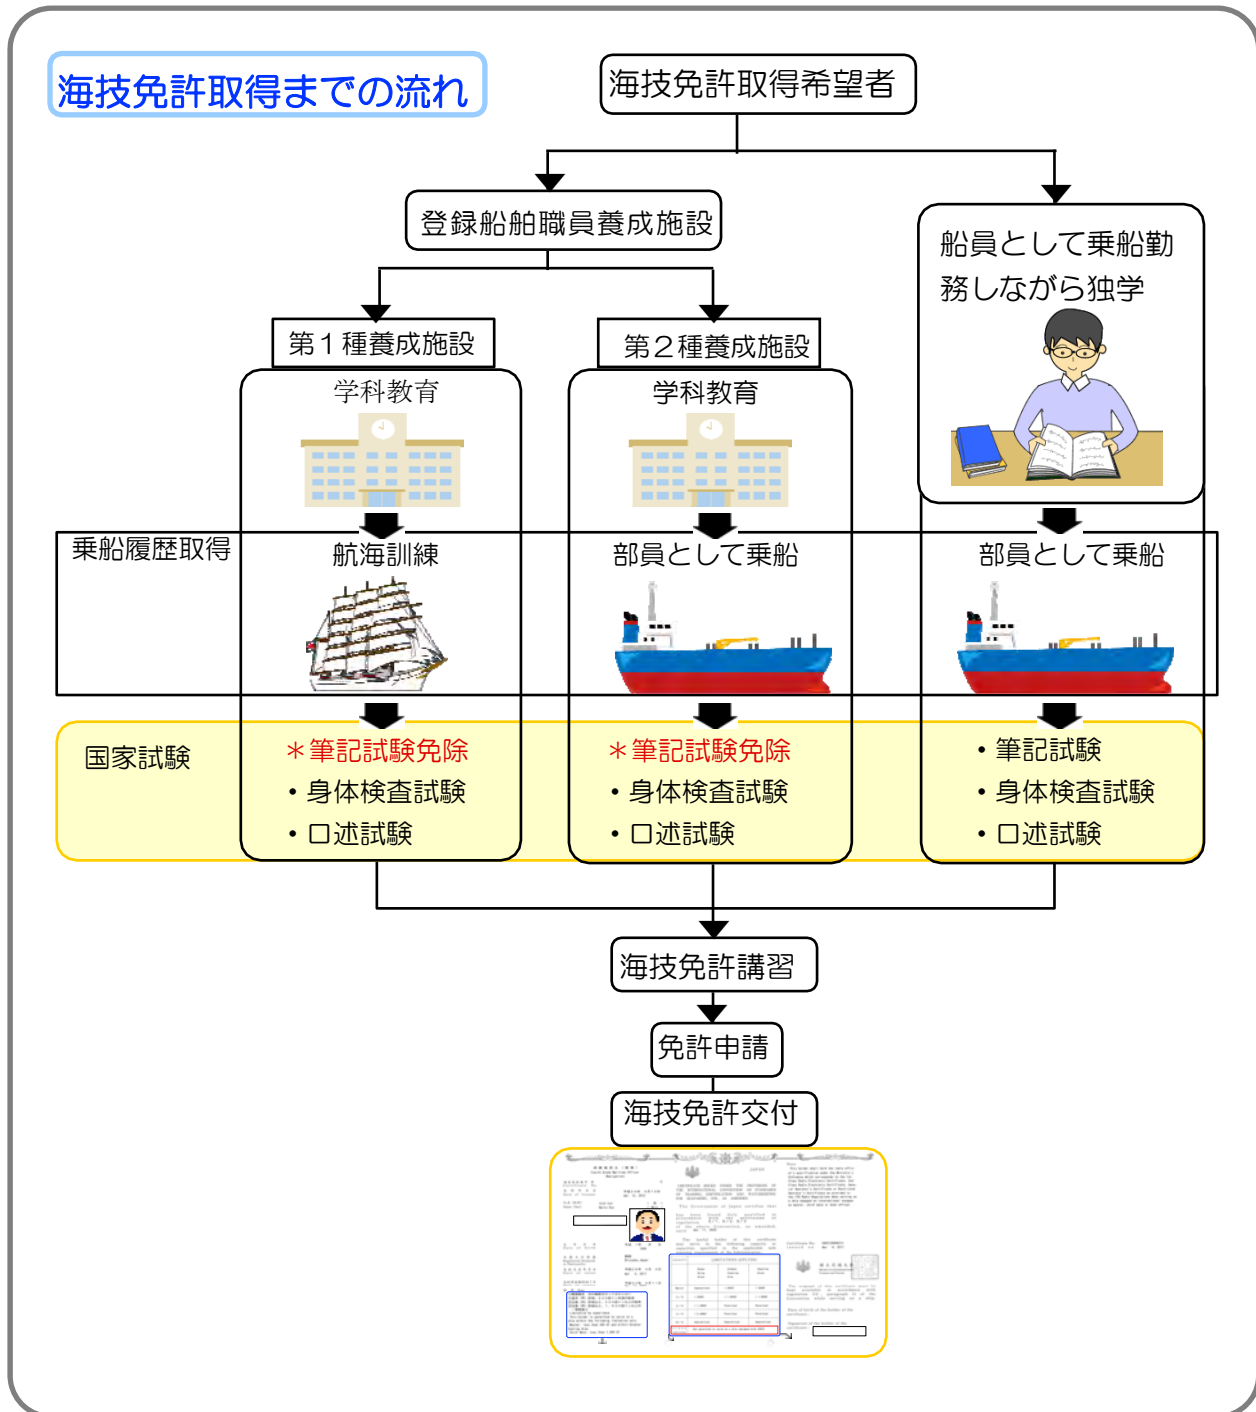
海技免許取得までの流れ

海技免許取得希望者

登録船舶職員養成施設

船員として乗船勤務しながら独学

第１種養成施設

第２種養成施設

学科教育

学科教育

乗船履歴取得

航海訓練

部員として乗船

部員として乗船

国家試験

＊筆記試験免除
・身体検査試験
・口述試験

＊筆記試験免除
・身体検査試験
・口述試験

・筆記試験
・身体検査試験
・口述試験

海技免許講習

免許申請

海技免許交付